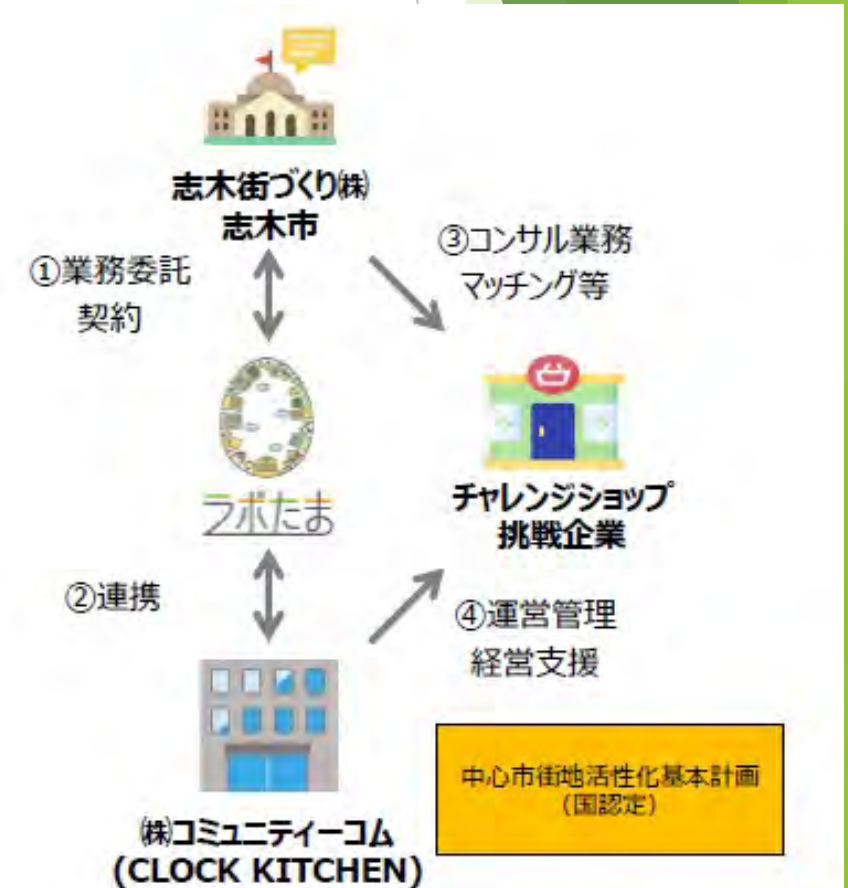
志木街づくり㈱
志木市

①業務委託
契約

③コンサル業務
マッチング等

ラボたま

チャレンジショップ
挑戦企業

②連携

④運営管理
経営支援

中心市街地活性化基本計画
（国認定）

㈱コミュニティーコム
(CLOCK KITCHEN)